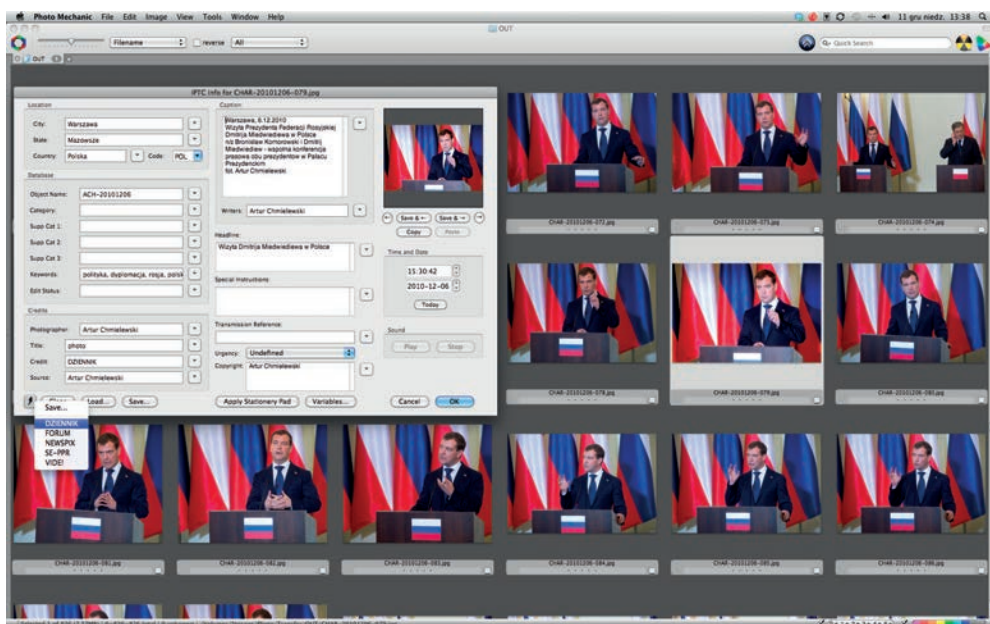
Photo Mechanic File Edit Image View Tools Window Help

11 gru niedz. 13:38

OUT

Filename reverse All

Quick Search

OUT

IPTC Info for CHAR-20101206-079.jpg

Location

City: Warszawa

State: Mazowsze

Country: Polska Code: POL

Database

Object Name: ACH-20101206

Category:

Supp Cat 1:

Supp Cat 2:

Supp Cat 3:

Keywords: polityka, dyplomacja, rosja, polsk

Edit Status:

Credits

Photographer: Artur Chmielewski

Title: photo

Credit: DZIENNIK

Source: Artur Chmielewski

Caption:

Warszawa, 6.12.2010
Wizyta Prezydenta Federacji Rosyjskiej Dmitrija Miedwiediewa w Polsce
n/z Bronisław Komorowski i Dmitrij Miedwiediew - wspólna konferencja prasowa obu prezydentów w Pałacu Prezydenckim
fot. Artur Chmielewski

Writer: Artur Chmielewski

Headline:

Wizyta Dmitrija Miedwiediewa w Polsce

Special Instructions:

Transmission Reference:

Urgency: Undefined

Copyright: Artur Chmielewski

Save & ← Save & →

Copy Paste

Time and Date

15:30:42

2010-12-06

Today

Sound

Play Stop

Save... Load... Save...

Apply Stationery Pad Variables...

Cancel OK

Save...

DZIENNIK
FORUM
NEWSPIX
SE-PPR
VIDE!

CHAR-20101206-072.jpg

CHAR-20101206-073.jpg

CHAR-20101206-074.jpg

CHAR-20101206-078.jpg

CHAR-20101206-079.jpg

CHAR-20101206-080.jpg

CHAR-20101206-081.jpg

CHAR-20101206-082.jpg

CHAR-20101206-083.jpg

CHAR-20101206-084.jpg

CHAR-20101206-085.jpg

CHAR-20101206-086.jpg